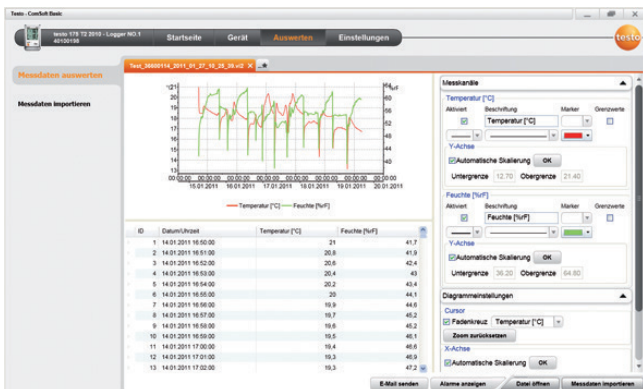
Testo - ComSoft Basic

testo 175 T2 2010 - Logger NO.1
40120198

Startseite | Gerät | Auswerten | Einstellungen

testo

Messdaten auswerten

Messdaten importieren

Test_38680114_2011_01_27_10_25_30.vi2

21 20 19 18 17 16 15 14 13 12 11 10 °C

60 50 40 30 20 %rF

00:00:00 15.01.2011 | 00:00:00 16.01.2011 | 00:00:00 17.01.2011 | 00:00:00 18.01.2011 | 00:00:00 19.01.2011 | 00:00:00 20.01.2011

Temperatur [°C] — Feuchte [%rF]

| ID | Datum/Uhrzeit | Temperatur [°C] | Feuchte [%rF] |
|---|---|---|---|
| 1 | 14.01.2011 16:50:00 | 21 | 41,7 |
| 2 | 14.01.2011 16:51:00 | 20,6 | 41,9 |
| 3 | 14.01.2011 16:52:00 | 20,6 | 42,4 |
| 4 | 14.01.2011 16:53:00 | 20,4 | 43 |
| 5 | 14.01.2011 16:54:00 | 20,2 | 43,4 |
| 6 | 14.01.2011 16:55:00 | 20 | 44,1 |
| 7 | 14.01.2011 16:56:00 | 19,9 | 44,6 |
| 8 | 14.01.2011 16:57:00 | 19,7 | 45,2 |
| 9 | 14.01.2011 16:58:00 | 19,6 | 45,2 |
| 10 | 14.01.2011 16:59:00 | 19,5 | 45,1 |
| 11 | 14.01.2011 17:00:00 | 19,4 | 46,1 |
| 12 | 14.01.2011 17:01:00 | 19,3 | 46,1 |
| 13 | 14.01.2011 17:02:00 | 19,3 | 46,9 |

Messkanäle

Temperatur [°C]
Aktiviert | Beschriftung | Marker | Grenzwerte
Temperatur [°C]
Y-Achse
Automatische Skalierung OK
Untergrenze 12.70 Obergrenze 21.40

Feuchte [%rF]
Aktiviert | Beschriftung | Marker | Grenzwerte
Feuchte [%rF]
Y-Achse
Automatische Skalierung OK
Untergrenze 36.20 Obergrenze 64.60

Diagrammeinstellungen
Cursor
Fadenkreuz Temperatur [°C]
Zoom zurücksetzen
X-Achse
Automatische Skalierung OK

E-Mail senden | Alarme anzeigen | Datei öffnen | Messdaten importieren